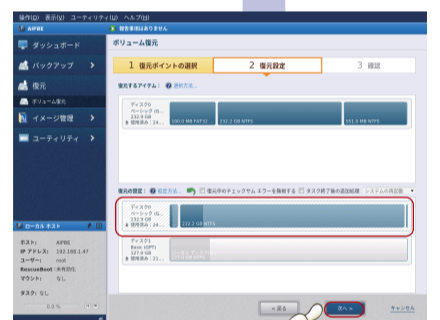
操作(O) 表示(V) ユーティリティ(T) ヘルプ(H)

ダッシュボード
バックアップ
復元
ボリューム復元
イメージ管理
ユーティリティ

ボリューム復元

1 復元ポイントの選択
2 復元設定
3 確認

復元するアイテム： 選択方法...

ディスク0
ベーシック (G...
232.9 GB
使用済み：24...
100.0 MB FAT32
232.2 GB NTFS
551.0 MB NTFS

復元の設定： 設定方法... 復元中のチェックサム エラーを無視する タスク終了後の追加処理 システムの再起動

ディスク0
ベーシック (G...
232.9 GB
使用済み：24...
232.2 GB NTFS

ディスク1
Basic (GPT)
127.0 GB
使用済み：24...

ローカル ホスト
ホスト： AP80
IP アドレス： 192.168.1.47
ユーザー： root
RescueBoot： 未有効化
マウント： なし
タスク： なし
0.0 %

< 戻る
次へ >
キャンセル